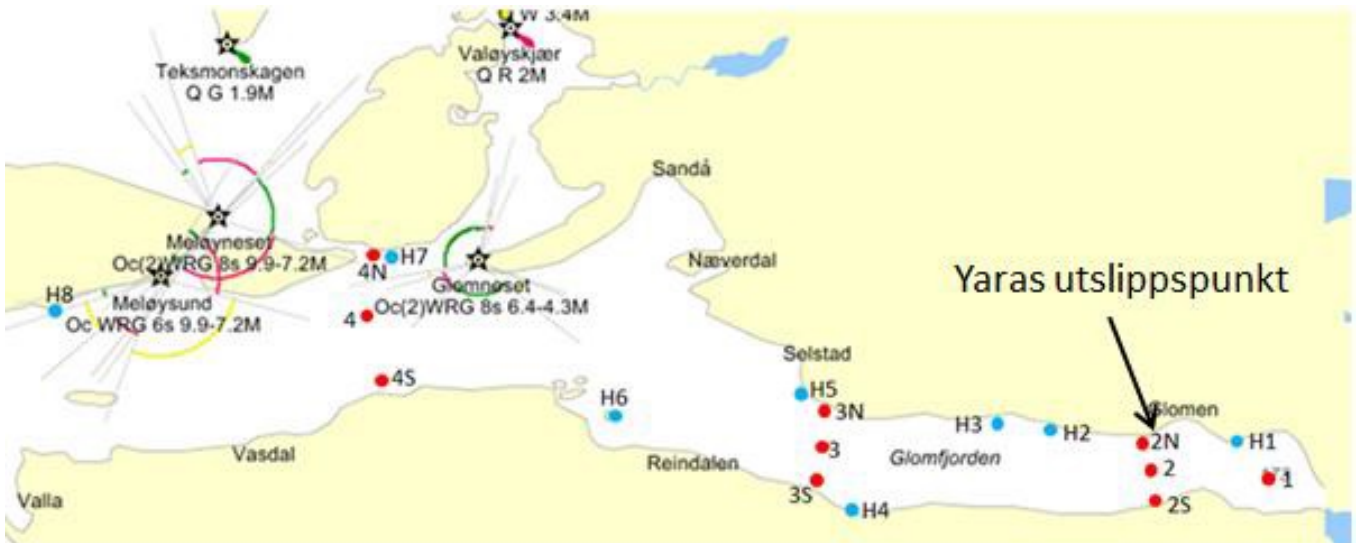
W 3.4M
Valøyskjær
Q R 2M

Teksmonskagen
Q G 1.9M

Sandå

Meløyneset
Oc(2)WRG 8s 9.9-7.2M

4N
H7

Glomneset
Oc(2)WRG 8s 6.4-4.3M

Næverdal

Yaras utslippspunkt

H8
Meløysund
Oc WRG 6s 9.9-7.2M

4

Selstad

4S

H5

H6

3N

Glomen

H3
H2
2N
H1

3

Glomfjorden

Vasdal

Reindalen

2

1

3S

H4

2S

Valla